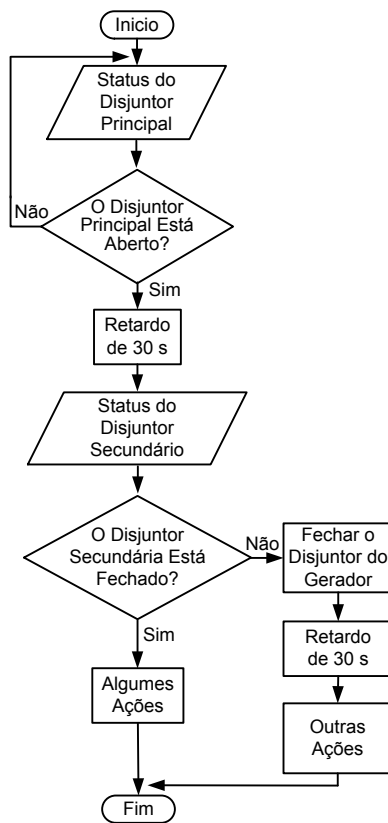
Inicio

Status do Disjuntor Principal

O Disjuntor Principal Está Aberto?

Não

Sim

Retardo de 30 s

Status do Disjuntor Secundário

O Disjuntor Secundária Está Fechado?

Não

Fechar o Disjuntor do Gerador

Sim

Retardo de 30 s

Algumes Ações

Outras Ações

Fim